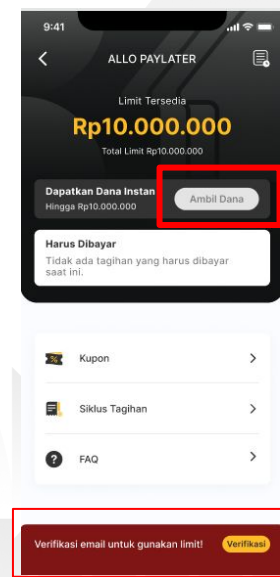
9:41

ALLO PAYLATER

Limit Tersedia

Rp10.000.000

Total Limit Rp10.000.000

Dapatkan Dana Instan
Hingga Rp10.000.000

Ambil Dana

Harus Dibayar
Tidak ada tagihan yang harus dibayar saat ini.

Kupon

Siklus Tagihan

FAQ

Verifikasi email untuk gunakan limit!

Verifikasi